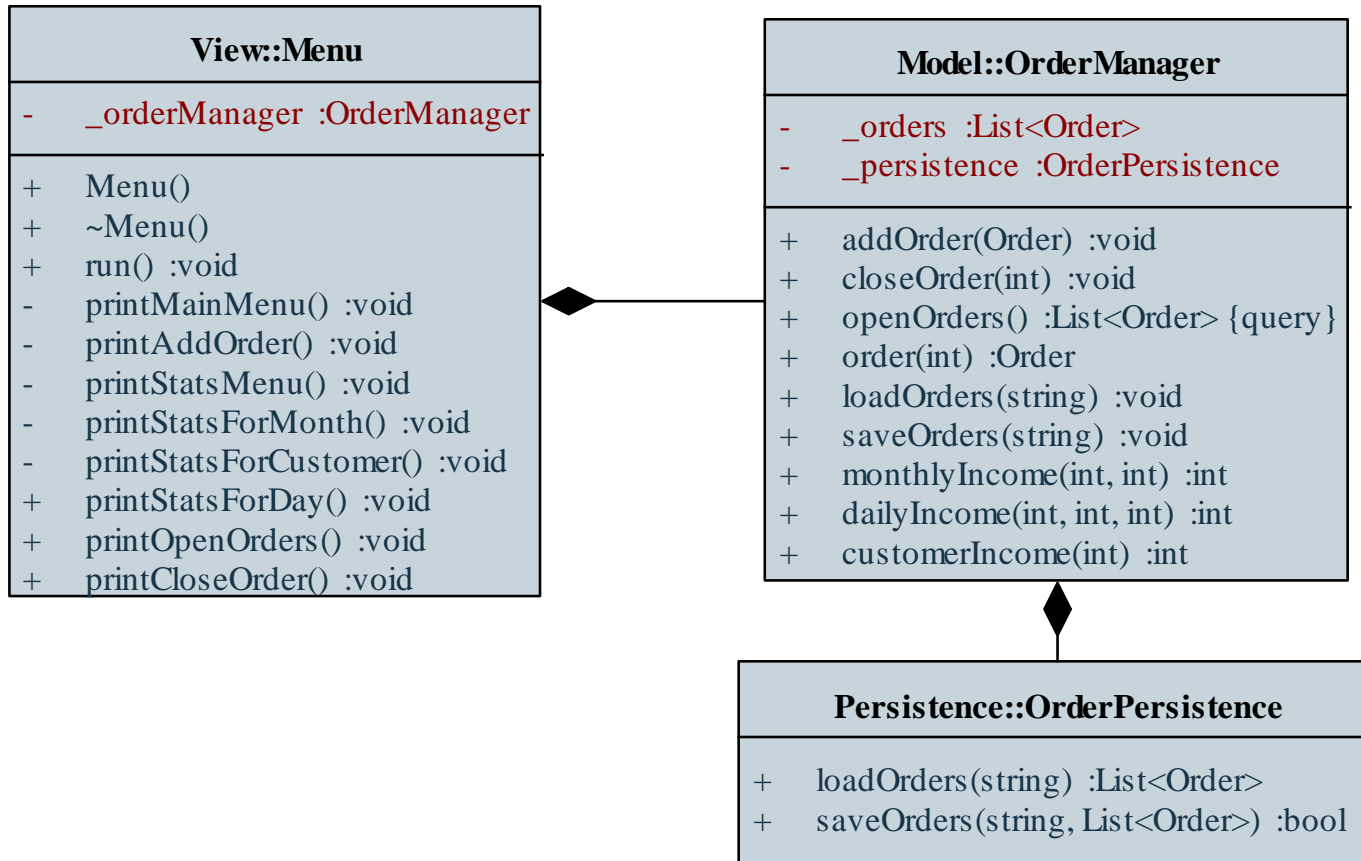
View::Menu

- _orderManager :OrderManager

+ Menu()
+ ~Menu()
+ run() :void
- printMainMenu() :void
- printAddOrder() :void
- printStatsMenu() :void
- printStatsForMonth() :void
- printStatsForCustomer() :void
+ printStatsForDay() :void
+ printOpenOrders() :void
+ printCloseOrder() :void

Model::OrderManager

- _orders :List<Order>
- _persistence :OrderPersistence

+ addOrder(Order) :void
+ closeOrder(int) :void
+ openOrders() :List<Order> {query}
+ order(int) :Order
+ loadOrders(string) :void
+ saveOrders(string) :void
+ monthlyIncome(int, int) :int
+ dailyIncome(int, int, int) :int
+ customerIncome(int) :int

Persistence::OrderPersistence

+ loadOrders(string) :List<Order>
+ saveOrders(string, List<Order>) :bool